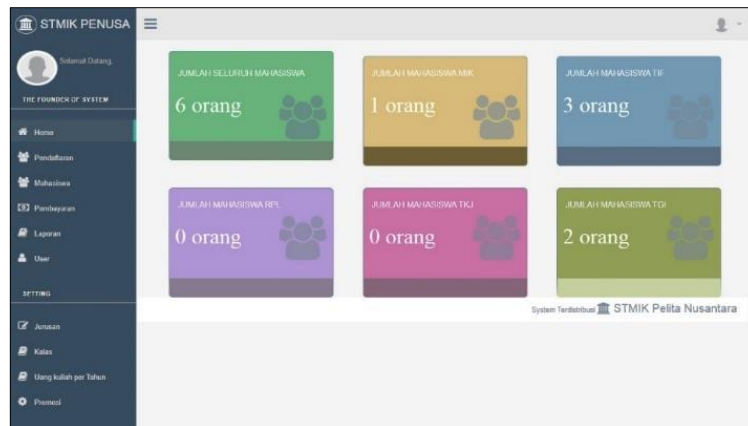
STMIK PENUSA

Selamat Datang,

THE FOUNDER OF SYSTEM

Home

Pendaftaran

Mahasiswa

Pembayaran

Laporan

User

SETTING

Jurusan

Kelas

Uang kuliah per Tahun

Promosi

JUMLAH SELURUH MAHASISWA
6 orang

JUMLAH MAHASISWA MIK
1 orang

JUMLAH MAHASISWA TIF
3 orang

JUMLAH MAHASISWA RPL
0 orang

JUMLAH MAHASISWA TKJ
0 orang

JUMLAH MAHASISWA TGI
2 orang

System Terdistribusi STMIK Pelita Nusantara